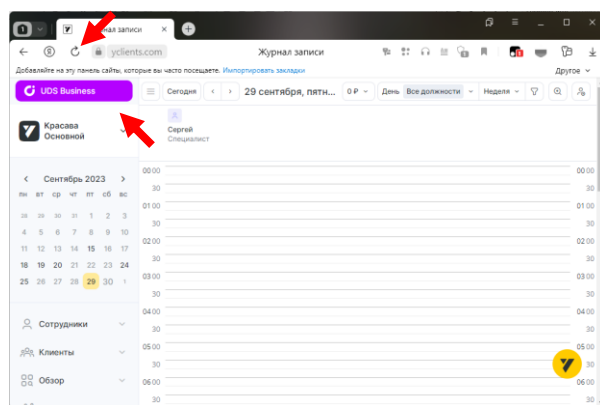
нал записи

yclients.com

Журнал записи

Добавляйте на эту панель сайты, которые вы часто посещаете. Импортировать закладки

Другое

UDS Business

Красава Основной

Сегодня

29 сентября, пятн...

0 ₽

День

Все должности

Неделя

Сергей Специалист

Сентябрь 2023

| пн | вт | ср | чт | пт | сб | вс |
|---|---|---|---|---|---|---|
| 28 | 29 | 30 | 31 | 1 | 2 | 3 |
| 4 | 5 | 6 | 7 | 8 | 9 | 10 |
| 11 | 12 | 13 | 14 | 15 | 16 | 17 |
| 18 | 19 | 20 | 21 | 22 | 23 | 24 |
| 25 | 26 | 27 | 28 | 29 | 30 | 1 |

Сотрудники

Клиенты

Обзор

00:00 30 01:00 30 02:00 30 03:00 30 04:00 30 05:00 30 06:00 30

00:00 30 01:00 30 02:00 30 03:00 30 04:00 30 05:00 30 06:00 30